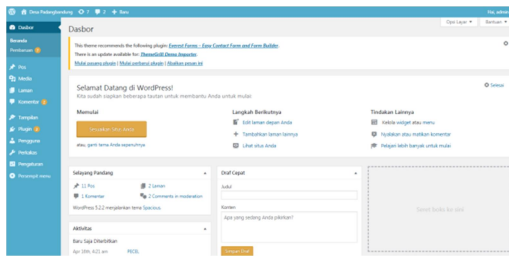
Desa Pelangibandung 7 7 + Baru
Hai, admin

Dasbor
Beranda
Pembaruan
Pos
Media
Laman
Komentar
Tampilan
Plugin
Pengguna
Perkakas
Pengaturan
Persempit menu

Opsi Layar Bantuan

Dasbor

This theme recommends the following plugin: Everest Forms – Easy Contact Form and Form Builder.
There is an update available for: ThemeGrill Demo Importer.
Mulai pasang plugin | Mulai perbarui plugin | Abaikan pesan ini

Selamat Datang di WordPress!
Kita sudah siapkan beberapa tautan untuk membantu Anda untuk mulai:
Sembunyi

Memulai
Sesuaikan Situs Anda
atau, ganti tema Anda seluruhnya

Langkah Berikutnya
Edit laman depan Anda
Tambahkan laman lainnya
Lihat situs Anda

Tindakan Lainnya
Kelola widget atau menu
Nyalakan atau matikan komentar
Pelajari lebih banyak untuk mulai

Selayang Pandang
12 Pos
2 Laman
6 Komentar
2 Comments in moderation
WordPress 5.2.2 menjalankan tema Spacious.

Aktivitas
Baru Saja Diterbitkan
Apr 19th, 6:22 am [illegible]

Draf Cepat
Judul
Konten
Apa yang sedang Anda pikirkan?
Simpan Draf

Seret kotak ke sini